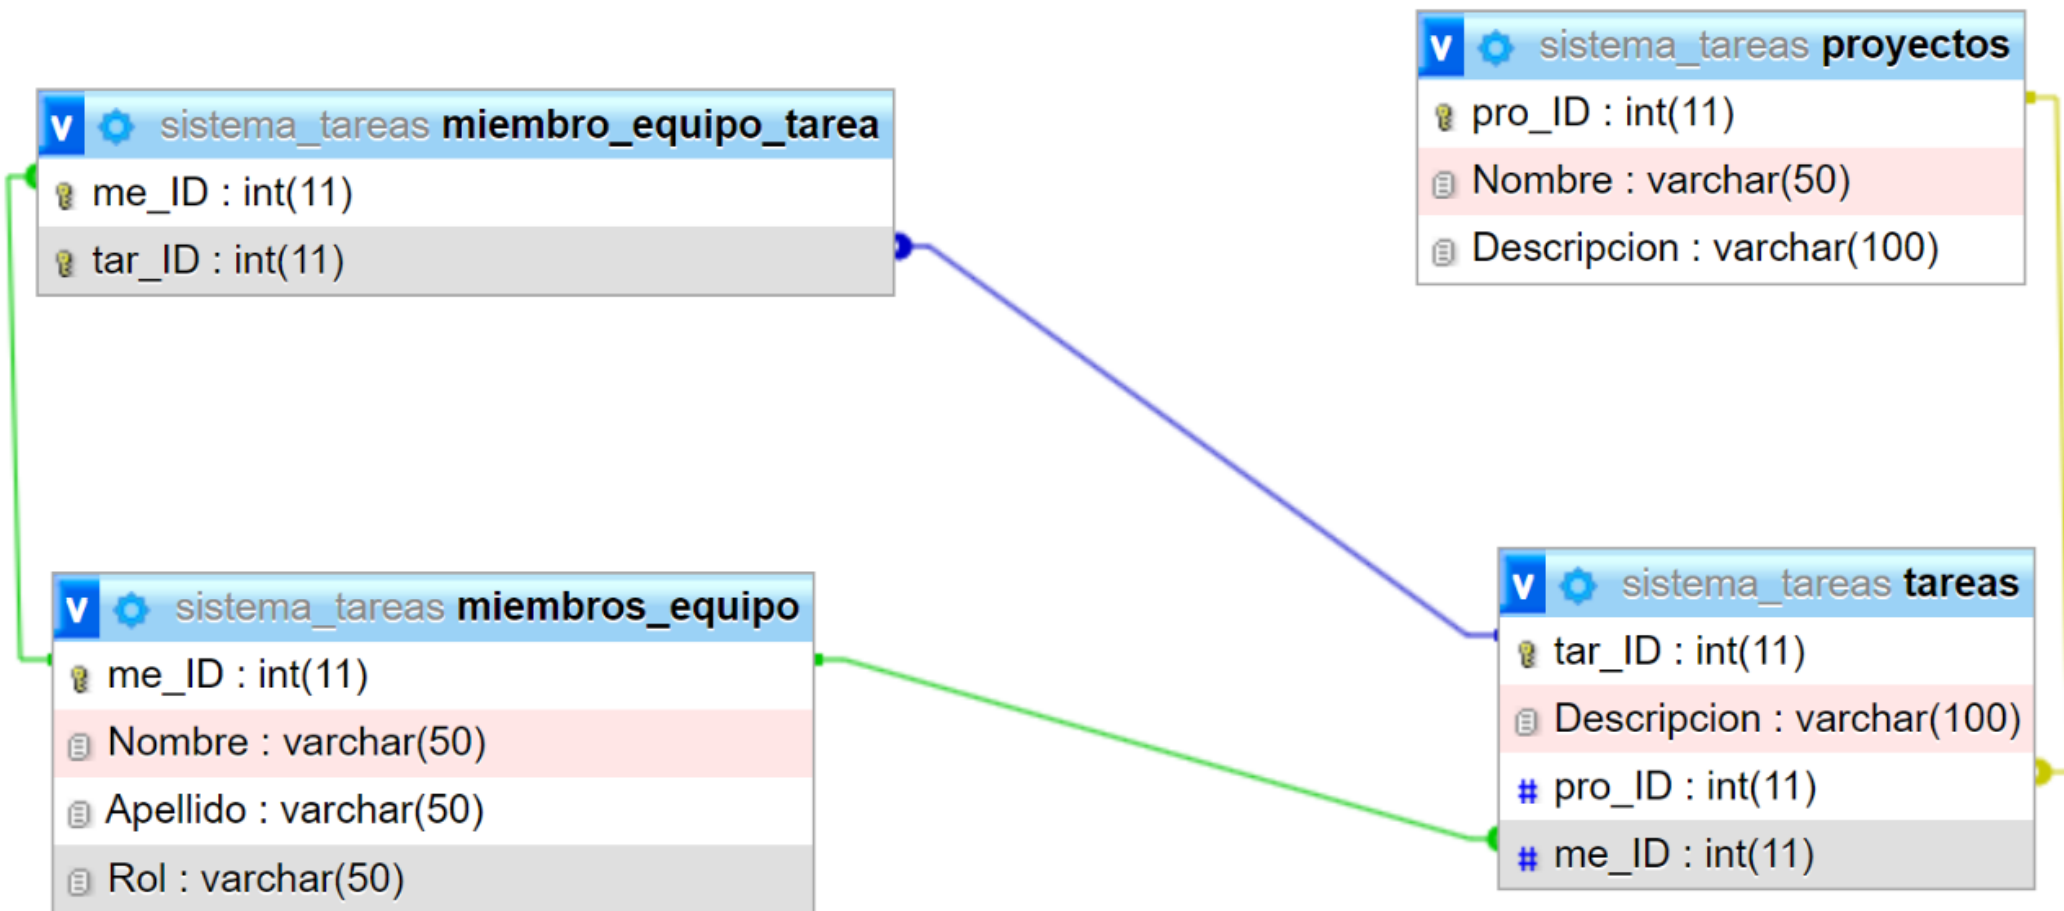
v sistema_tareas proyectos
pro_ID : int(11)
Nombre : varchar(50)
Descripcion : varchar(100)

v sistema_tareas miembro_equipo_tarea
me_ID : int(11)
tar_ID : int(11)

v sistema_tareas miembros_equipo
me_ID : int(11)
Nombre : varchar(50)
Apellido : varchar(50)
Rol : varchar(50)

v sistema_tareas tareas
tar_ID : int(11)
Descripcion : varchar(100)
pro_ID : int(11)
me_ID : int(11)